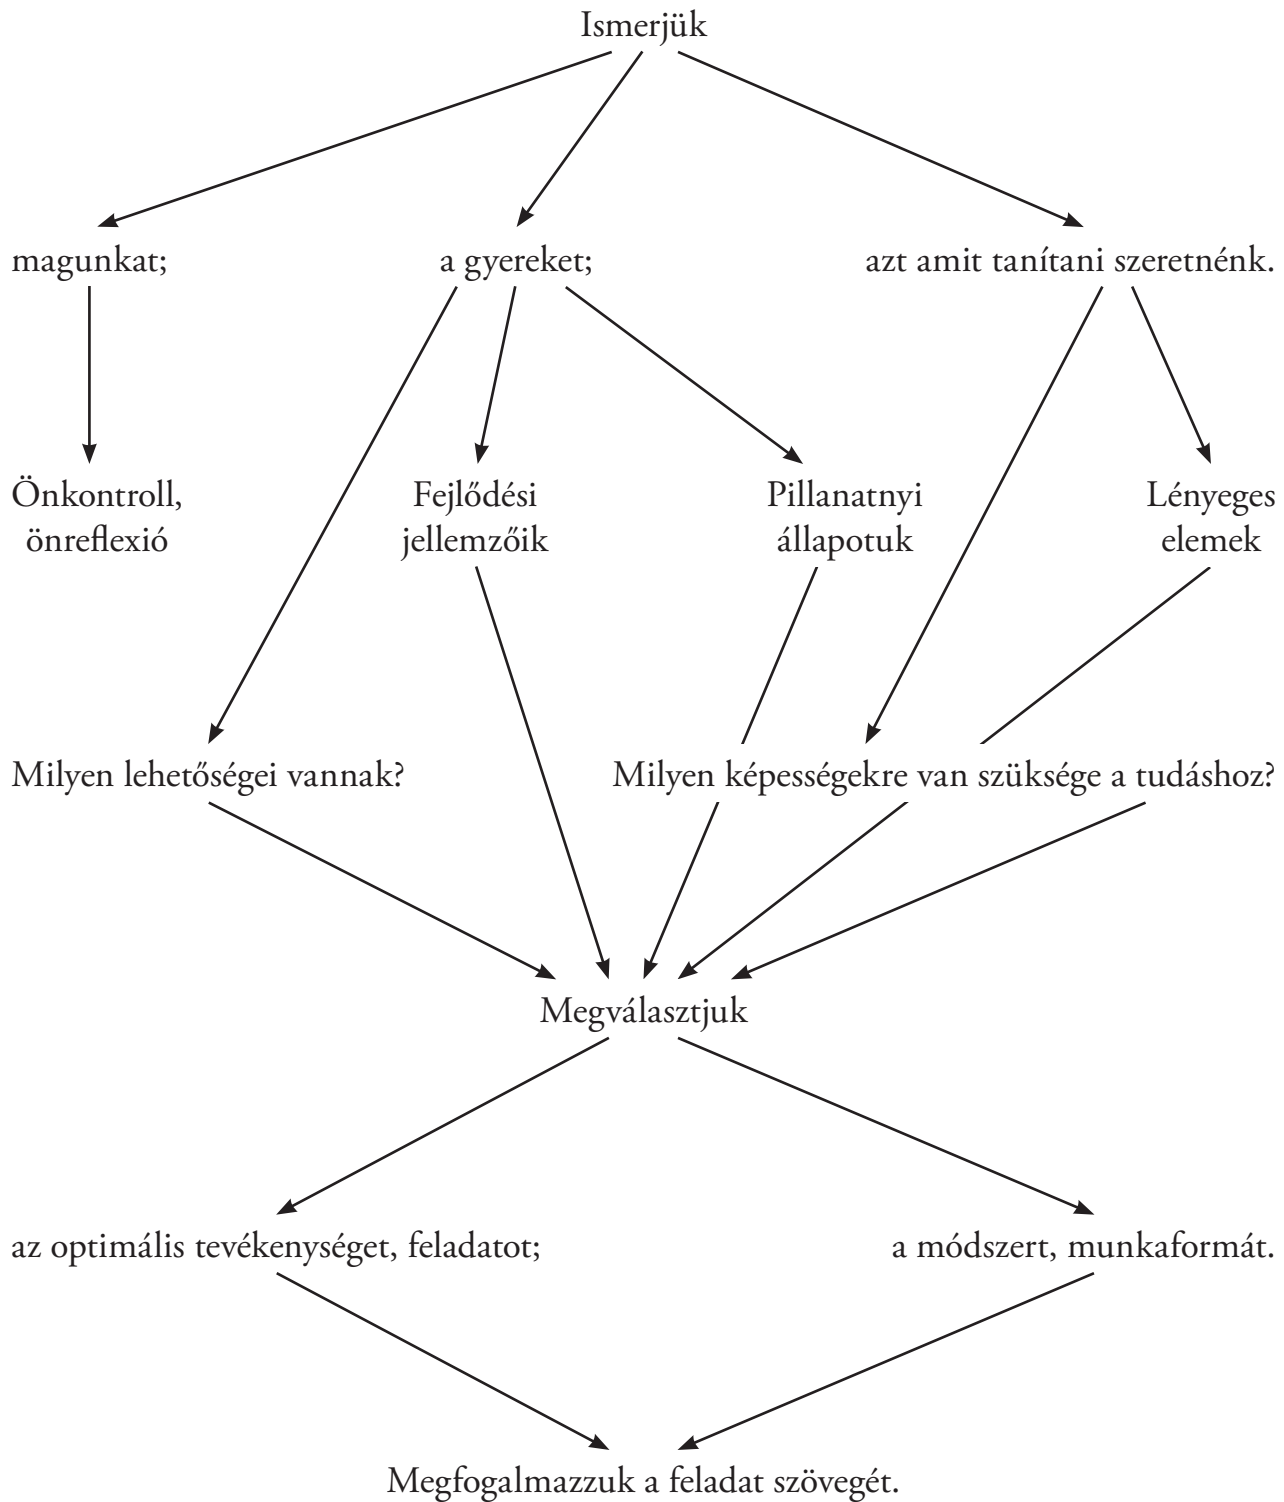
Ismerjük

magunkat;

a gyereket;

azt amit tanítani szeretnénk.

Önkontroll, önreflexió

Fejlődési jellemzőik

Pillanatnyi állapotuk

Lényeges elemek

Milyen lehetőségei vannak?

Milyen képességekre van szüksége a tudáshoz?

Megválasztjuk

az optimális tevékenységet, feladatot;

a módszert, munkaformát.

Megfogalmazzuk a feladat szövegét.